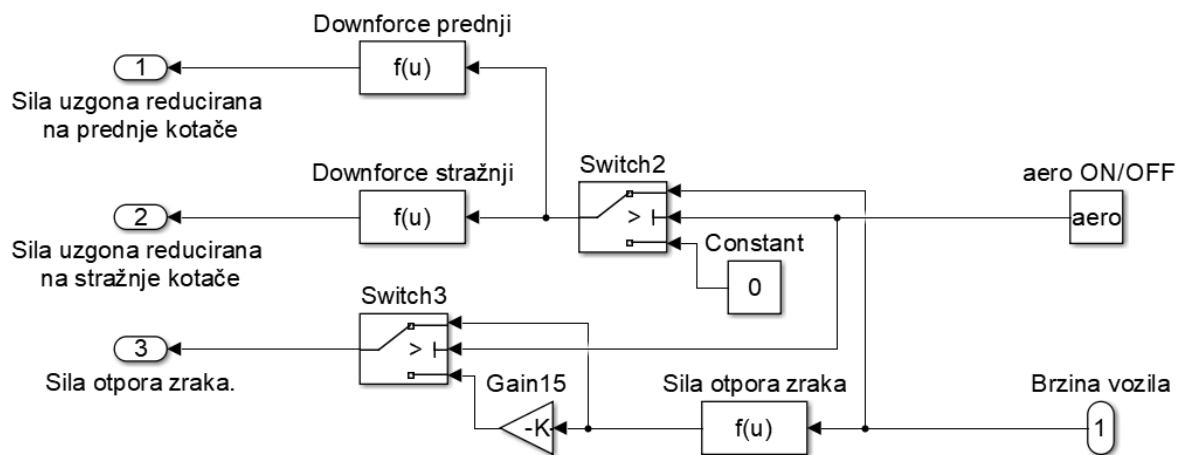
Downforce prednji

f(u)

1

Sila uzgona reducirana na prednje kotače

Downforce stražnji

f(u)

2

Sila uzgona reducirana na stražnje kotače

Switch2

> I

Constant

0

aero ON/OFF

aero

Switch3

> I

3

Sila otpora zraka.

Gain15

-K

Sila otpora zraka

f(u)

Brzina vozila

1